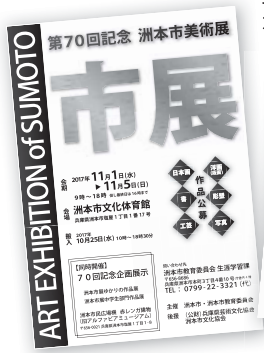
第70回記念 洲本市美術展

市展

ART EXHIBITION of SUMOTO

会期 2017年11月1日(水) ▶11月5日(日)
9時～18時 ※最終日は16時まで

会場 洲本市文化体育館
兵庫県洲本市塩屋1丁目1番17号

搬入 2017年10月25日(水) 10時～18時30分

日本画
洋画(版画)
彫塑
工芸
写真
書
作品公募

[同時開催]
70回記念企画展示
洲本市ゆかりの作品展
洲本市美術協会作品展
洲本市民広場 赤レンガ建物
旧アルファビアミュージアム

問い合わせ
洲本市教育委員会 生涯学習課
TEL：0799-22-3321(代)

主催 洲本市・洲本市教育委員会
後援 (公財)兵庫県芸術文化協会
洲本市文化協会